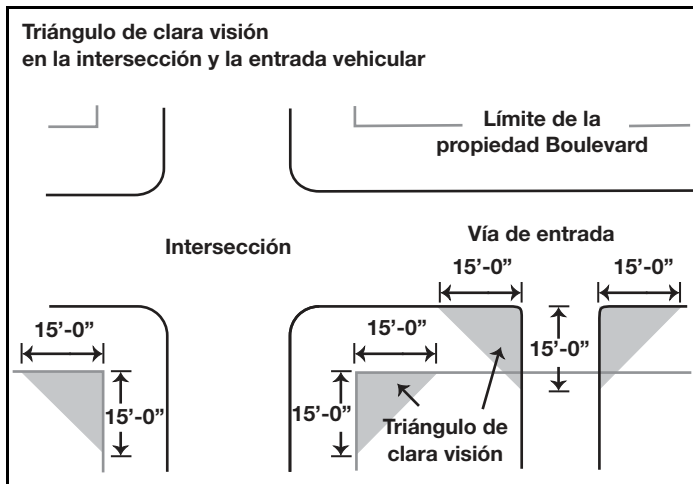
Triángulo de clara visión en la intersección y la entrada vehicular

Límite de la propiedad Boulevard

Intersección

Vía de entrada

15'-0"

15'-0"

15'-0"

15'-0"

15'-0"

15'-0"

15'-0"

Triángulo de clara visión